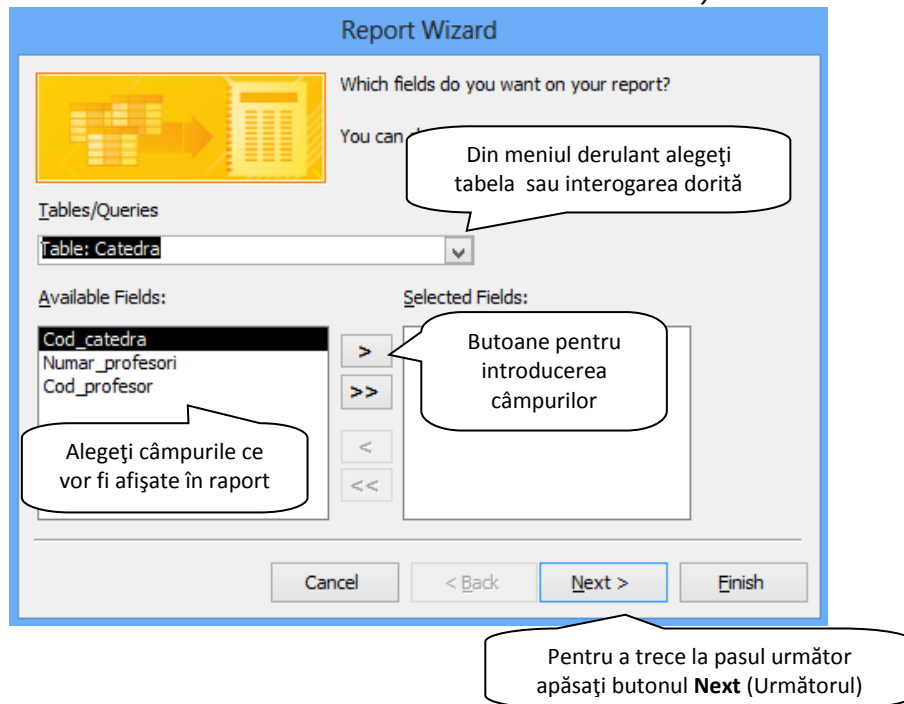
Report Wizard

Which fields do you want on your report?

You can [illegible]

Din meniul derulant alegeţi tabela sau interogarea dorită

Tables/Queries

Table: Catedra

Available Fields:

Cod_catedra
Numar_profesori
Cod_profesor

Selected Fields:

>
>>
<
<<

Butoane pentru introducerea câmpurilor

Alegeţi câmpurile ce vor fi afişate în raport

Cancel

< Back

Next >

Finish

Pentru a trece la pasul următor apăsaţi butonul **Next** (Următorul)